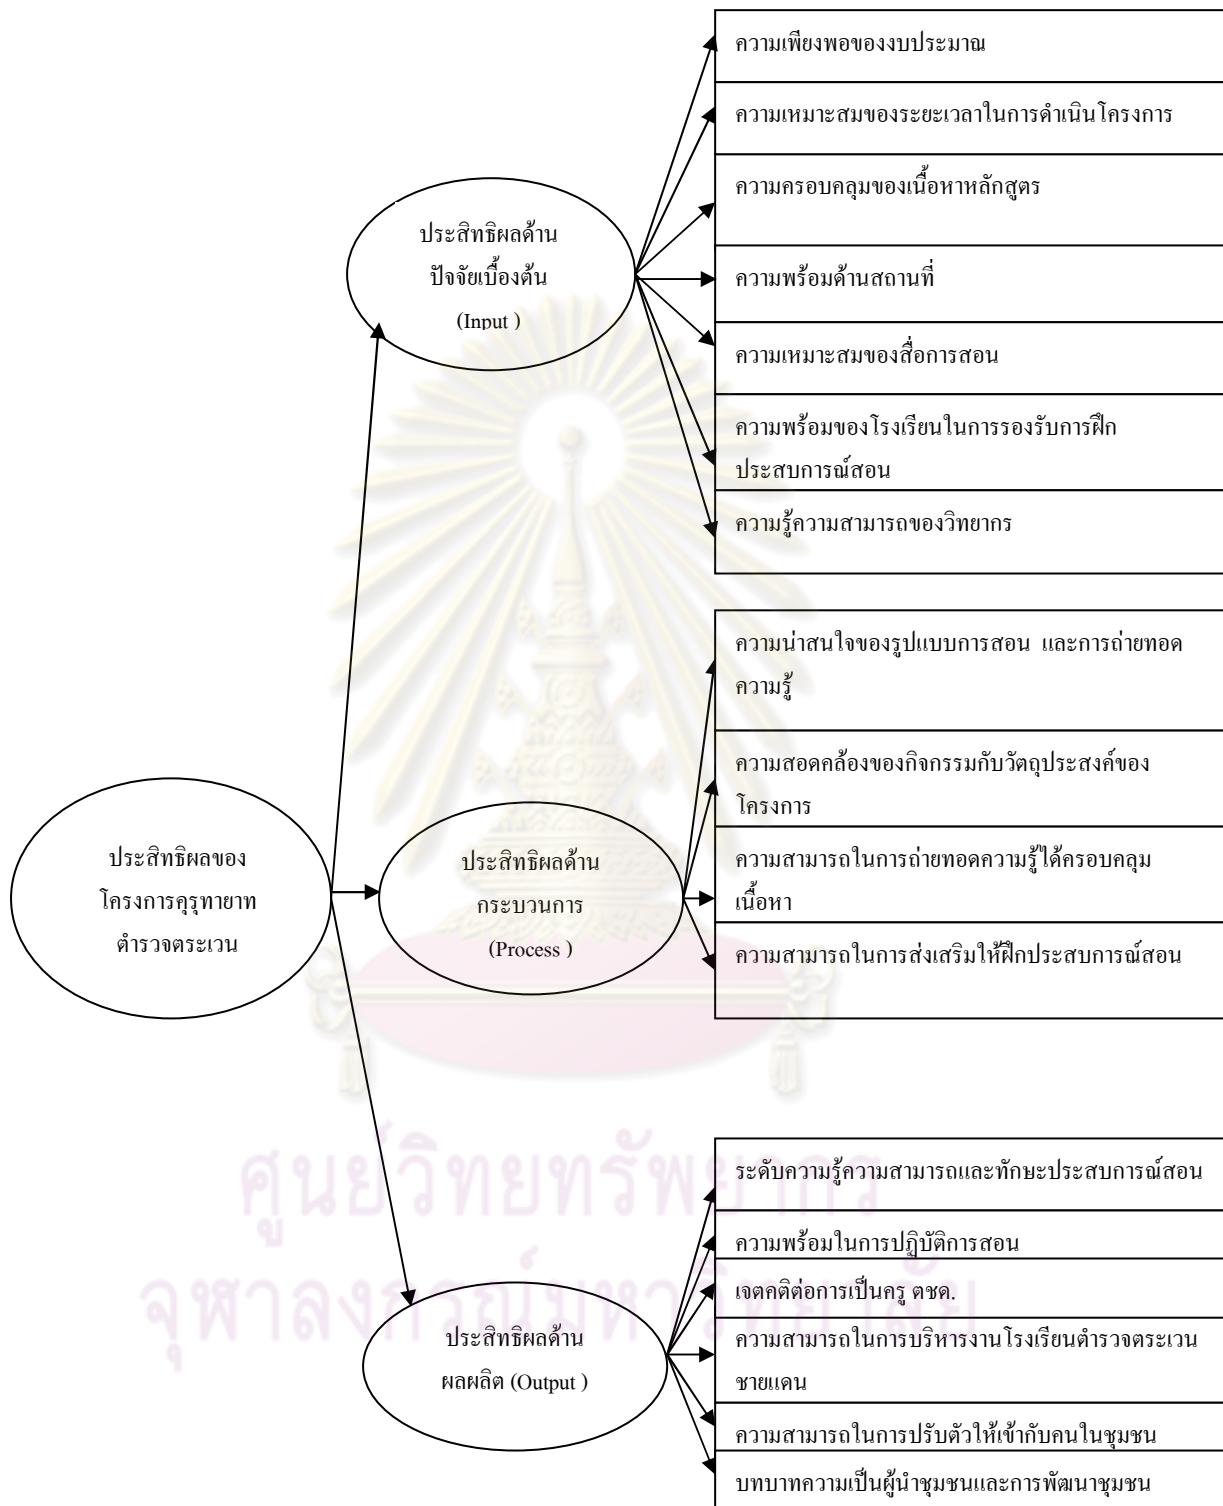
ประสิทธิผลของโครงการคุรุทายาทตำรวจตระเวน

ประสิทธิผลด้านปัจจัยเบื้องต้น (Input )

ความเพียงพอของงบประมาณ

ความเหมาะสมของระยะเวลาในการดำเนินโครงการ

ความครอบคลุมของเนื้อหาหลักสูตร

ความพร้อมด้านสถานที่

ความเหมาะสมของสื่อการสอน

ความพร้อมของโรงเรียนในการรองรับการฝึกประสบการณ์สอน

ความรู้ความสามารถของวิทยากร

ประสิทธิผลด้านกระบวนการ (Process )

ความน่าสนใจของรูปแบบการสอน และการถ่ายทอดความรู้

ความสอดคล้องของกิจกรรมกับวัตถุประสงค์ของโครงการ

ความสามารถในการถ่ายทอดความรู้ได้ครอบคลุมเนื้อหา

ความสามารถในการส่งเสริมให้ฝึกประสบการณ์สอน

ประสิทธิผลด้านผลผลิต (Output )

ระดับความรู้ความสามารถและทักษะประสบการณ์สอน

ความพร้อมในการปฏิบัติการสอน

เจตคติต่อการเป็นครู ตชด.

ความสามารถในการบริหารงานโรงเรียนตำรวจตระเวนชายแดน

ความสามารถในการปรับตัวให้เข้ากับคนในชุมชน

บทบาทความเป็นผู้นำชุมชนและการพัฒนาชุมชน

ศูนย์วิทยทรัพยากร
จุฬาลงกรณ์มหาวิทยาลัย